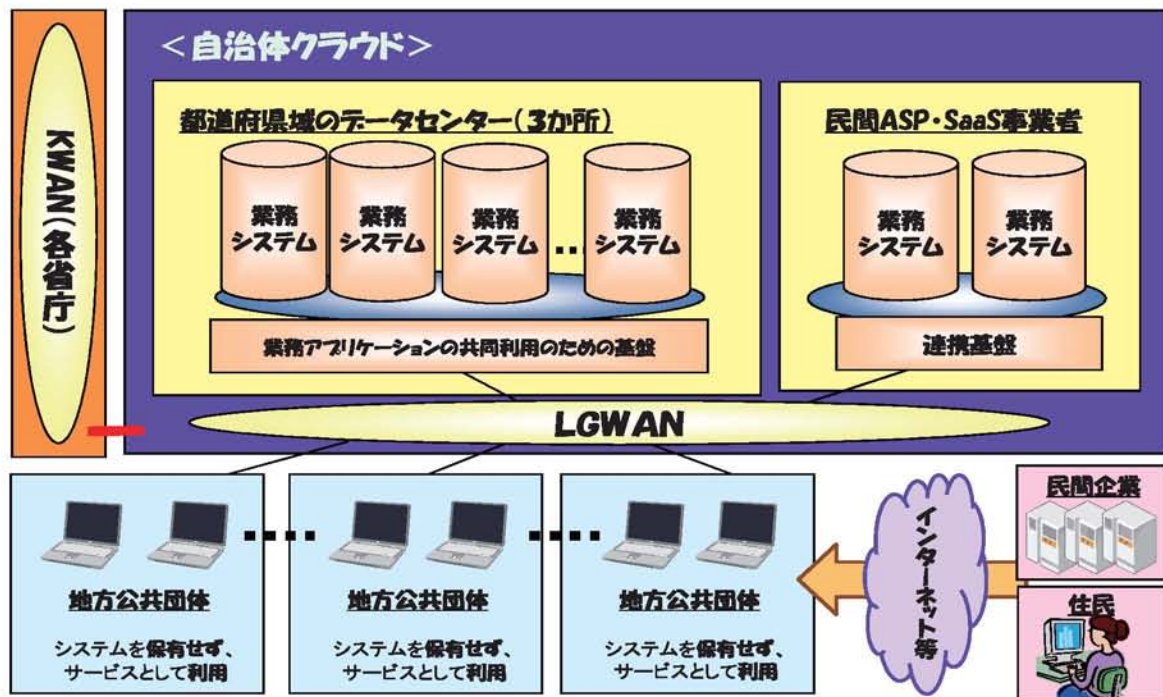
KWAN（各省庁）

＜自治体クラウド＞

都道府県域のデータセンター（3か所）

業務システム

業務システム

業務システム

業務システム

業務アプリケーションの共同利用のための基盤

民間ASP・SaaS事業者

業務システム

業務システム

連携基盤

LGWAN

地方公共団体

システムを保有せず、サービスとして利用

地方公共団体

システムを保有せず、サービスとして利用

地方公共団体

システムを保有せず、サービスとして利用

インターネット等

民間企業

住民